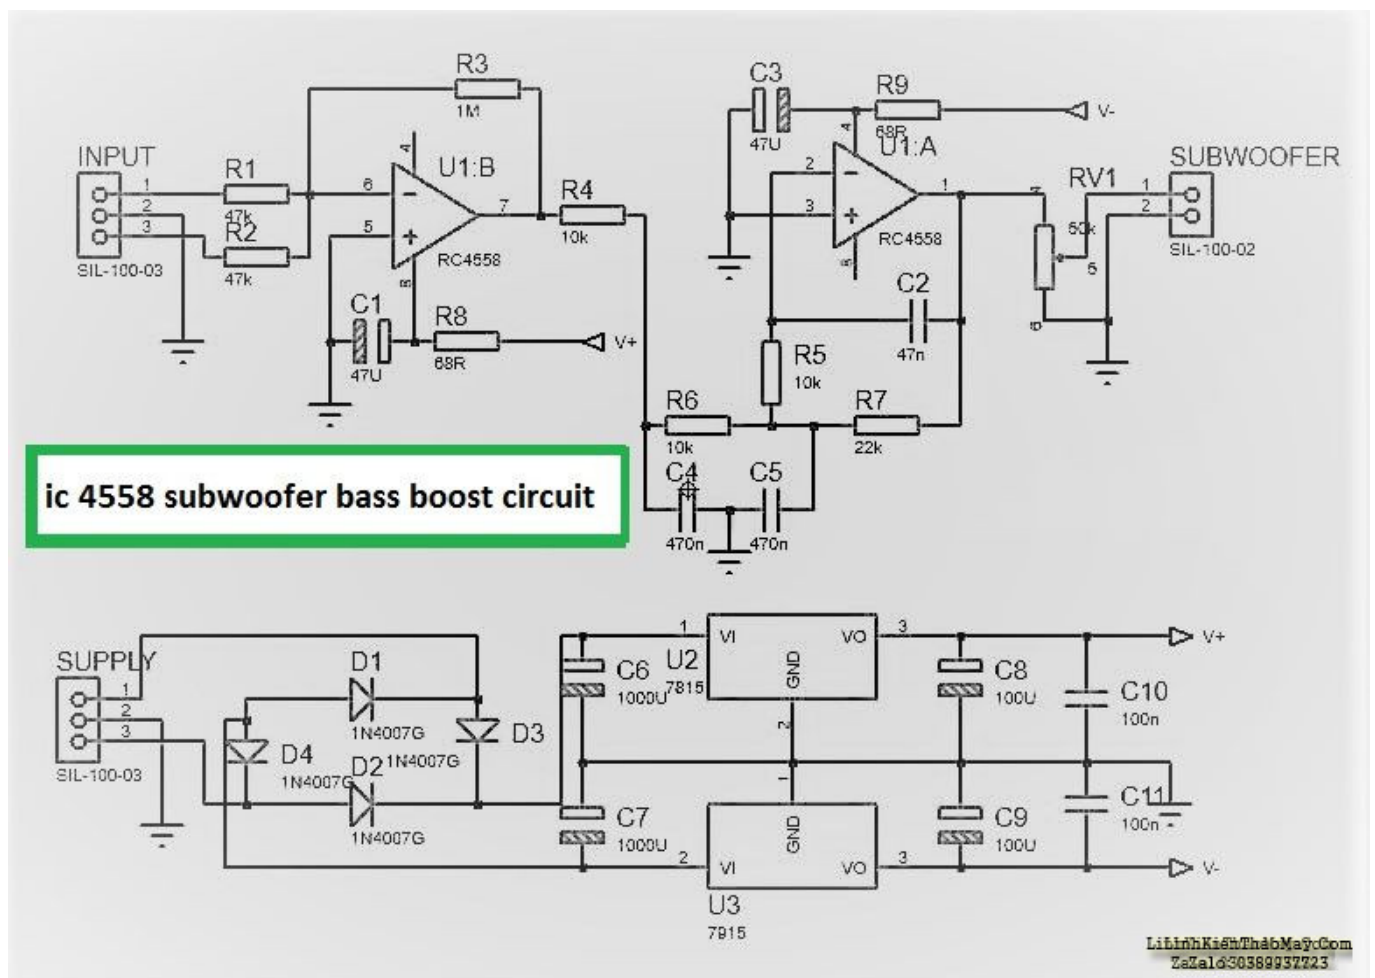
R3
1M
C3
47U
R9
68R
V-
INPUT
R1
47k
R2
47k
SIL-100-03
1
2
3
6
5
4
8
U1:B
7
RC4558
R4
10k
C1
47U
R8
68R
V+
U1:A
2
3
4
8
1
RC4558
RV1
50k
SUBWOOFER
1
2
SIL-100-02
C2
47n
R5
10k
R6
10k
R7
22k
C4
470n
C5
470n
ic 4558 subwoofer bass boost circuit
SUPPLY
1
2
3
SIL-100-03
D1
1N4007G
D3
D4
1N4007G
D2
1N4007G
1N4007G
C6
1000U
U2
7815
1
VI
GND
VO
3
2
C8
100U
C10
100n
V+
C7
1000U
1
2
VI
GND
VO
3
C9
100U
C11
100n
V-
U3
7915
LinhKienThaoMay.Com
ZaZalo 0389937723